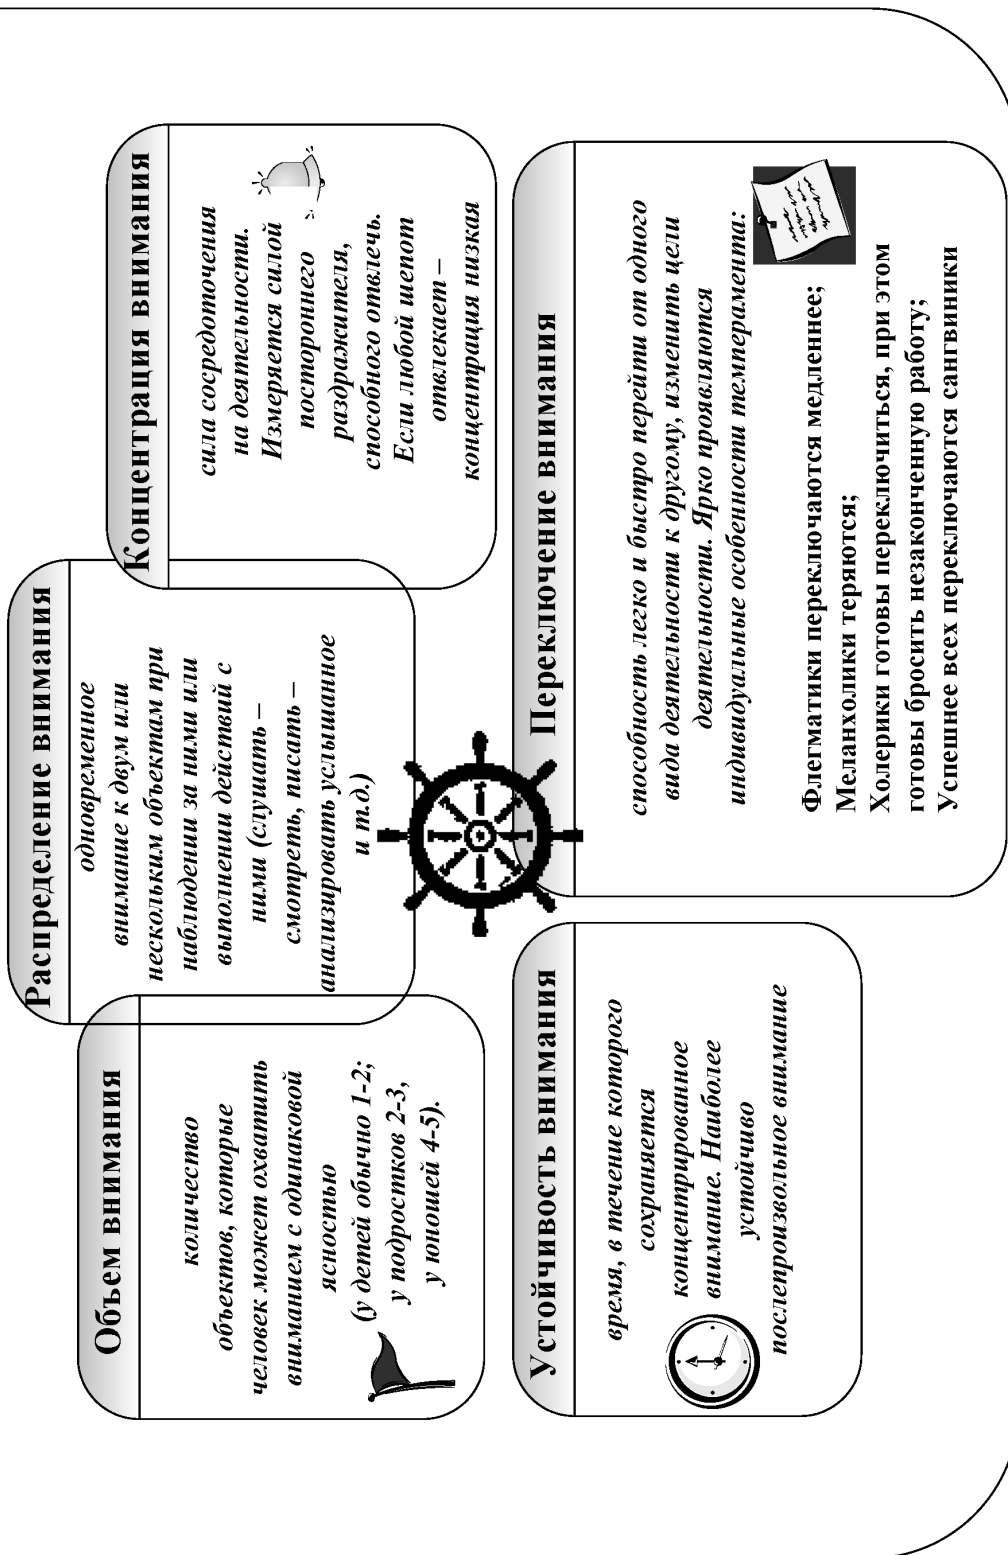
Объем внимания

количество объектов, которые человек может охватить вниманием с одинаковой ясностью (у детей обычно 1-2; у подростков 2-3, у юношей 4-5).

Распределение внимания

одновременное внимание к двум или нескольким объектам при наблюдении за ними или выполнении действий с ними (слушать – смотреть, писать – анализировать услышанное и т.д.)

Концентрация внимания

сила сосредоточения на деятельности. Измеряется силой постороннего раздражителя, способного отвлечь. Если любой шепот отвлекает – концентрация низкая

Устойчивость внимания

время, в течение которого сохраняется концентрированное внимание. Наиболее устойчиво послепроизвольное внимание

Переключение внимания

способность легко и быстро перейти от одного вида деятельности к другому, изменить цели деятельности. Ярко проявляются индивидуальные особенности темперамента:

Флегматики переключаются медленнее;
Меланхолики теряются;
Холерики готовы переключиться, при этом готовы бросить незаконченную работу;
Успешнее всех переключаются сангвиники